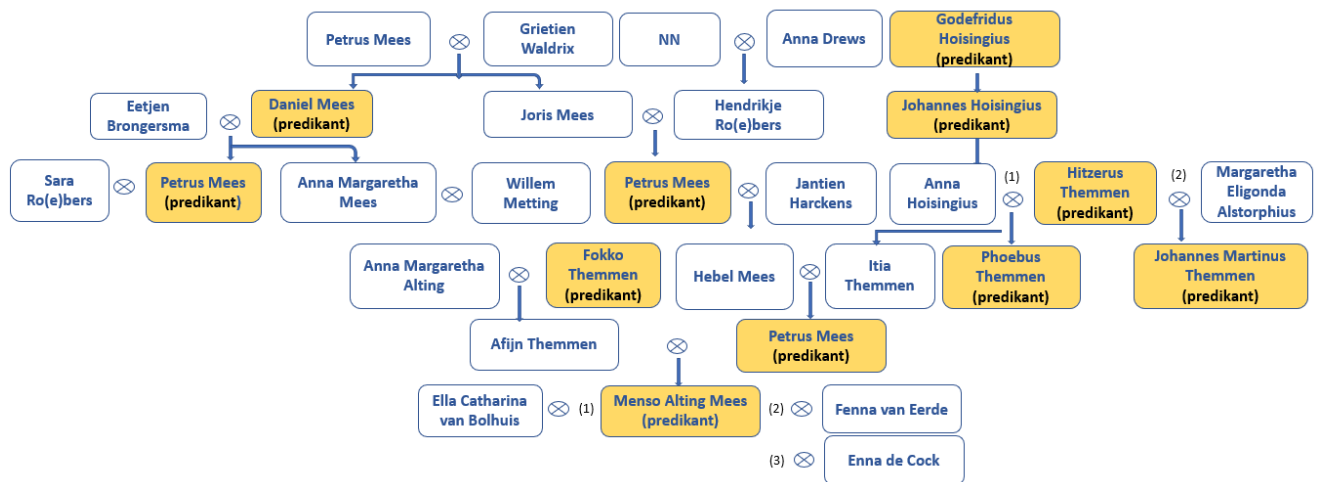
Petrus Mees ⊗ Grietien Waldrix

NN ⊗ Anna Drews

Godefridus Hoisingius (predikant)

Eetjen Brongersma ⊗ Daniel Mees (predikant)

Joris Mees ⊗ Hendrikje Ro(e)bers

Johannes Hoisingius (predikant)

Sara Ro(e)bers ⊗ Petrus Mees (predikant)

Anna Margaretha Mees ⊗ Willem Metting

Petrus Mees (predikant) ⊗ Jantien Harckens

Anna Hoisingius (1) ⊗ Hitzerus Themmen (predikant) (2) ⊗ Margaretha Eligonda Alstorphius

Anna Margaretha Alting ⊗ Fokko Themmen (predikant)

Hebel Mees ⊗ Itia Themmen

Phoebus Themmen (predikant)

Johannes Martinus Themmen (predikant)

Afijn Themmen

Petrus Mees (predikant)

⊗

Ella Catharina van Bolhuis ⊗ (1) Menso Alting Mees (predikant) (2) ⊗ Fenna van Eerde

(3) ⊗ Enna de Cock